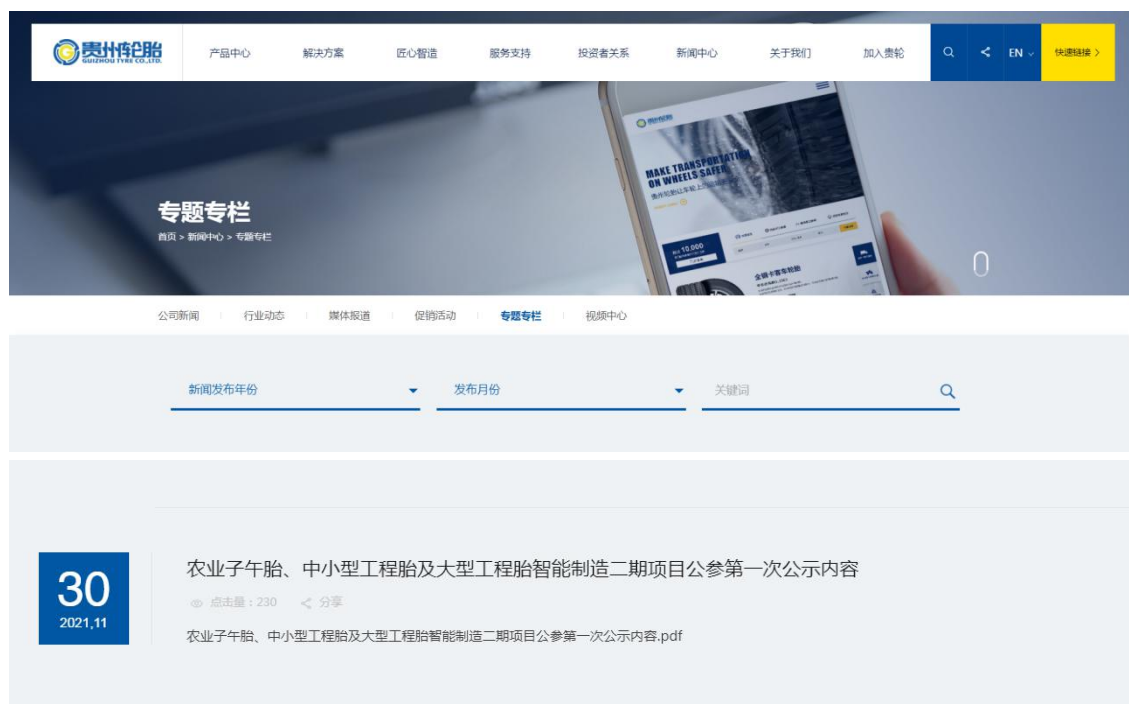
贵州轮胎
GUIZHOU TYRE CO.,LTD.

产品中心 解决方案 匠心智造 服务支持 投资者关系 新闻中心 关于我们 加入贵轮 EN 快速链接 >

MAKE TRANSPORTATION ON WHEELS SAFER

专题专栏
首页 > 新闻中心 > 专题专栏

公司新闻 行业动态 媒体报道 促销活动 专题专栏 视频中心

新闻发布年份 发布月份 关键词

30
2021,11

农业子午胎、中小型工程胎及大型工程胎智能制造二期项目公参第一次公示内容

点击量：230 分享

农业子午胎、中小型工程胎及大型工程胎智能制造二期项目公参第一次公示内容.pdf